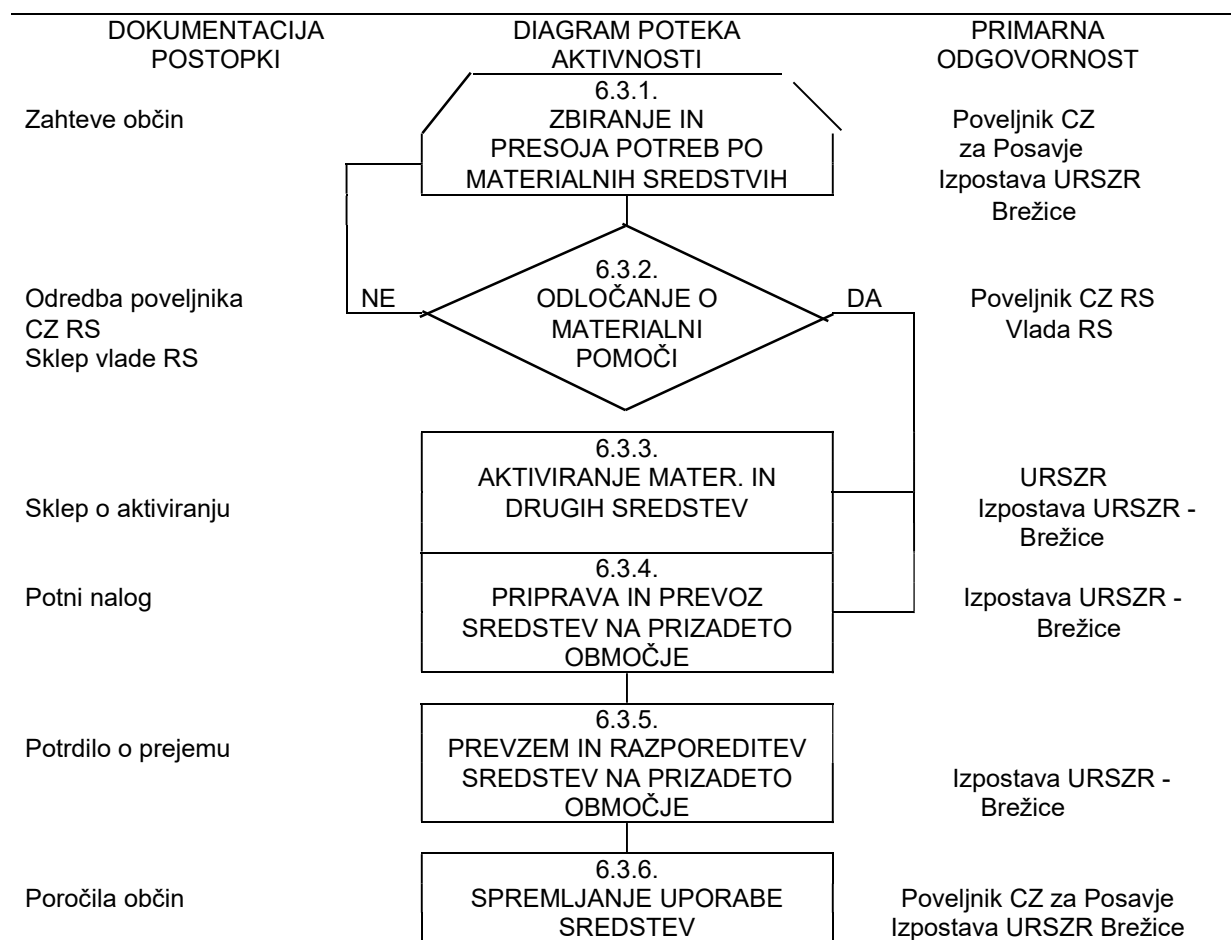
DOKUMENTACIJA POSTOPKI

DIAGRAM POTEKA AKTIVNOSTI

PRIMARNA ODGOVORNOST

Zahteve občin

6.3.1.
ZBIRANJE IN PRESOJA POTREB PO MATERIALNIH SREDSTVIH

Poveljnik CZ za Posavje
Izpostava URSZR Brežice

Odredba poveljnika CZ RS
Sklep vlade RS

NE

6.3.2.
ODLOČANJE O MATERIALNI POMOČI

DA

Poveljnik CZ RS
Vlada RS

Sklep o aktiviranju

6.3.3.
AKTIVIRANJE MATER. IN DRUGIH SREDSTEV

URSZR
Izpostava URSZR - Brežice

Potni nalog

6.3.4.
PRIPRAVA IN PREVOZ SREDSTEV NA PRIZADETO OBMOČJE

Izpostava URSZR - Brežice

Potrdilo o prejemu

6.3.5.
PREVZEM IN RAZPOREDITEV SREDSTEV NA PRIZADETO OBMOČJE

Izpostava URSZR - Brežice

Poročila občin

6.3.6.
SPREMLJANJE UPORABE SREDSTEV

Poveljnik CZ za Posavje
Izpostava URSZR Brežice